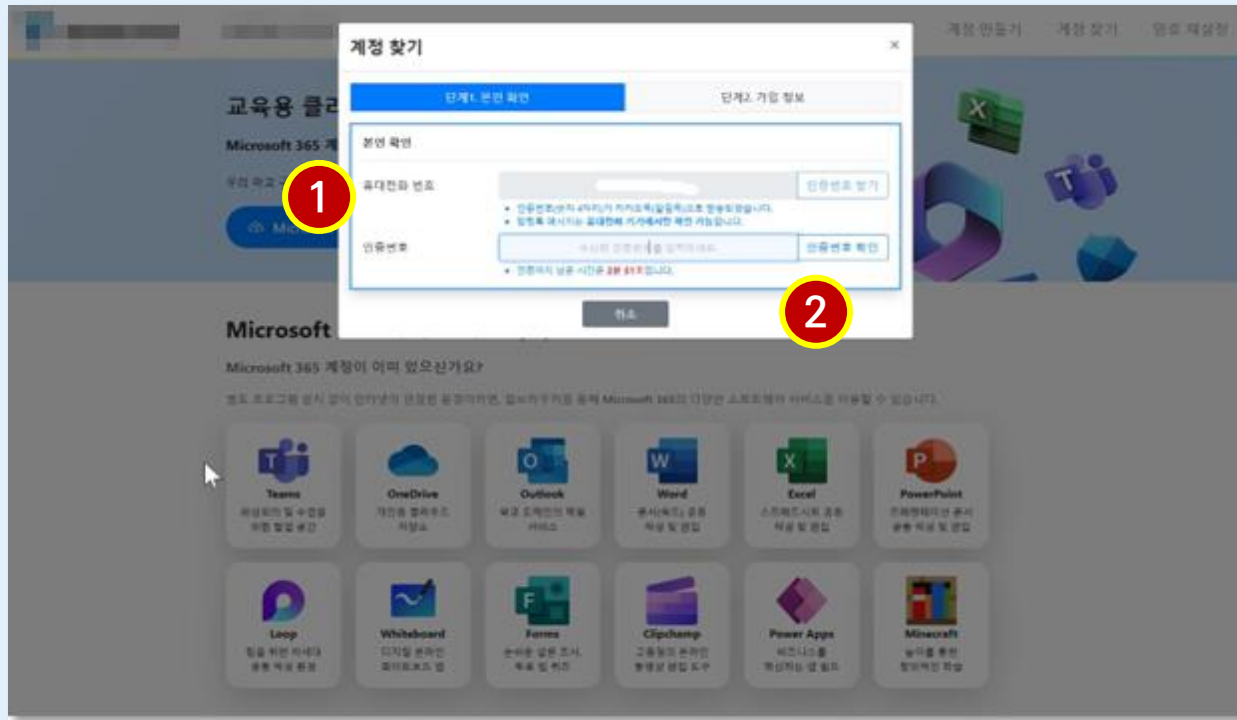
계정 만들기 계정 찾기 암호 재설정

교육용 클라

Microsoft 365 계

Microsoft

Microsoft 365 계정이 이미 있으신가요?

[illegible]

계정 찾기

×

단계1. 본인 확인

단계2. 가입 정보

본인 확인

1

휴대전화 번호

인증번호 받기

• 인증번호(6자리)가 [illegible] 발송되었습니다.

• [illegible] 확인 가능합니다.

인증번호

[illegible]

인증번호 확인

• 인증까지 남은 시간은 2분 51초입니다.

2

취소

Teams
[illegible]

OneDrive
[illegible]

Outlook
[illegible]

Word
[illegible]

Excel
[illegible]

PowerPoint
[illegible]

Loop
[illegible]

Whiteboard
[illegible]

Forms
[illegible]

Clipchamp
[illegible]

Power Apps
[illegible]

Minecraft
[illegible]